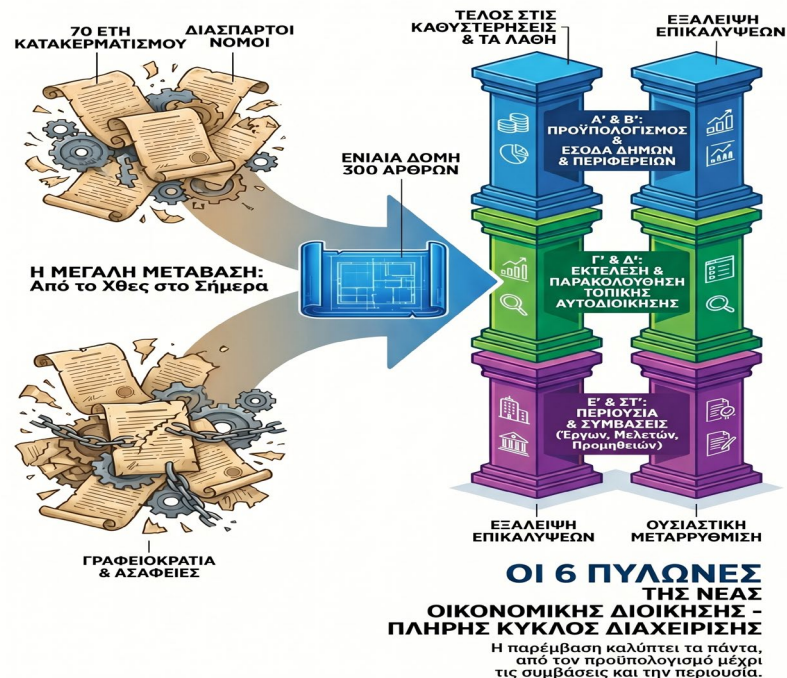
70 ΕΤΗ ΚΑΤΑΚΕΡΜΑΤΙΣΜΟΥ

ΔΙΑΣΠΑΡΤΟΙ ΝΟΜΟΙ

ΤΕΛΟΣ ΣΤΙΣ ΚΑΘΥΣΤΕΡΗΣΕΙΣ & ΤΑ ΛΑΘΗ

ΕΞΑΛΕΙΨΗ ΕΠΙΚΑΛΥΨΕΩΝ

Α' & Β': ΠΡΟΥΠΟΛΟΓΙΣΜΟΣ & ΕΣΟΔΑ ΔΗΜΩΝ & ΠΕΡΙΦΕΡΕΙΩΝ

ΕΝΙΑΙΑ ΔΟΜΗ 300 ΑΡΘΡΩΝ

Η ΜΕΓΑΛΗ ΜΕΤΑΒΑΣΗ: Από το Χθες στο Σήμερα

Γ' & Δ': ΕΚΤΕΛΕΣΗ & ΠΑΡΑΚΟΛΟΥΘΗΣΗ ΤΟΠΙΚΗΣ ΑΥΤΟΔΙΟΙΚΗΣΗΣ

Ε' & ΣΤ': ΠΕΡΙΟΥΣΙΑ & ΣΥΜΒΑΣΕΙΣ (Έργων, Μελετών, Προμηθειών)

ΕΞΑΛΕΙΨΗ ΕΠΙΚΑΛΥΨΕΩΝ

ΟΥΣΙΑΣΤΙΚΗ ΜΕΤΑΡΡΥΘΜΙΣΗ

ΓΡΑΦΕΙΟΚΡΑΤΙΑ & ΑΣΑΦΕΙΕΣ

ΟΙ 6 ΠΥΛΩΝΕΣ ΤΗΣ ΝΕΑΣ ΟΙΚΟΝΟΜΙΚΗΣ ΔΙΟΙΚΗΣΗΣ – ΠΛΗΡΗΣ ΚΥΚΛΟΣ ΔΙΑΧΕΙΡΙΣΗΣ

Η παρέμβαση καλύπτει τα πάντα, από τον προϋπολογισμό μέχρι τις συμβάσεις και την περιουσία.